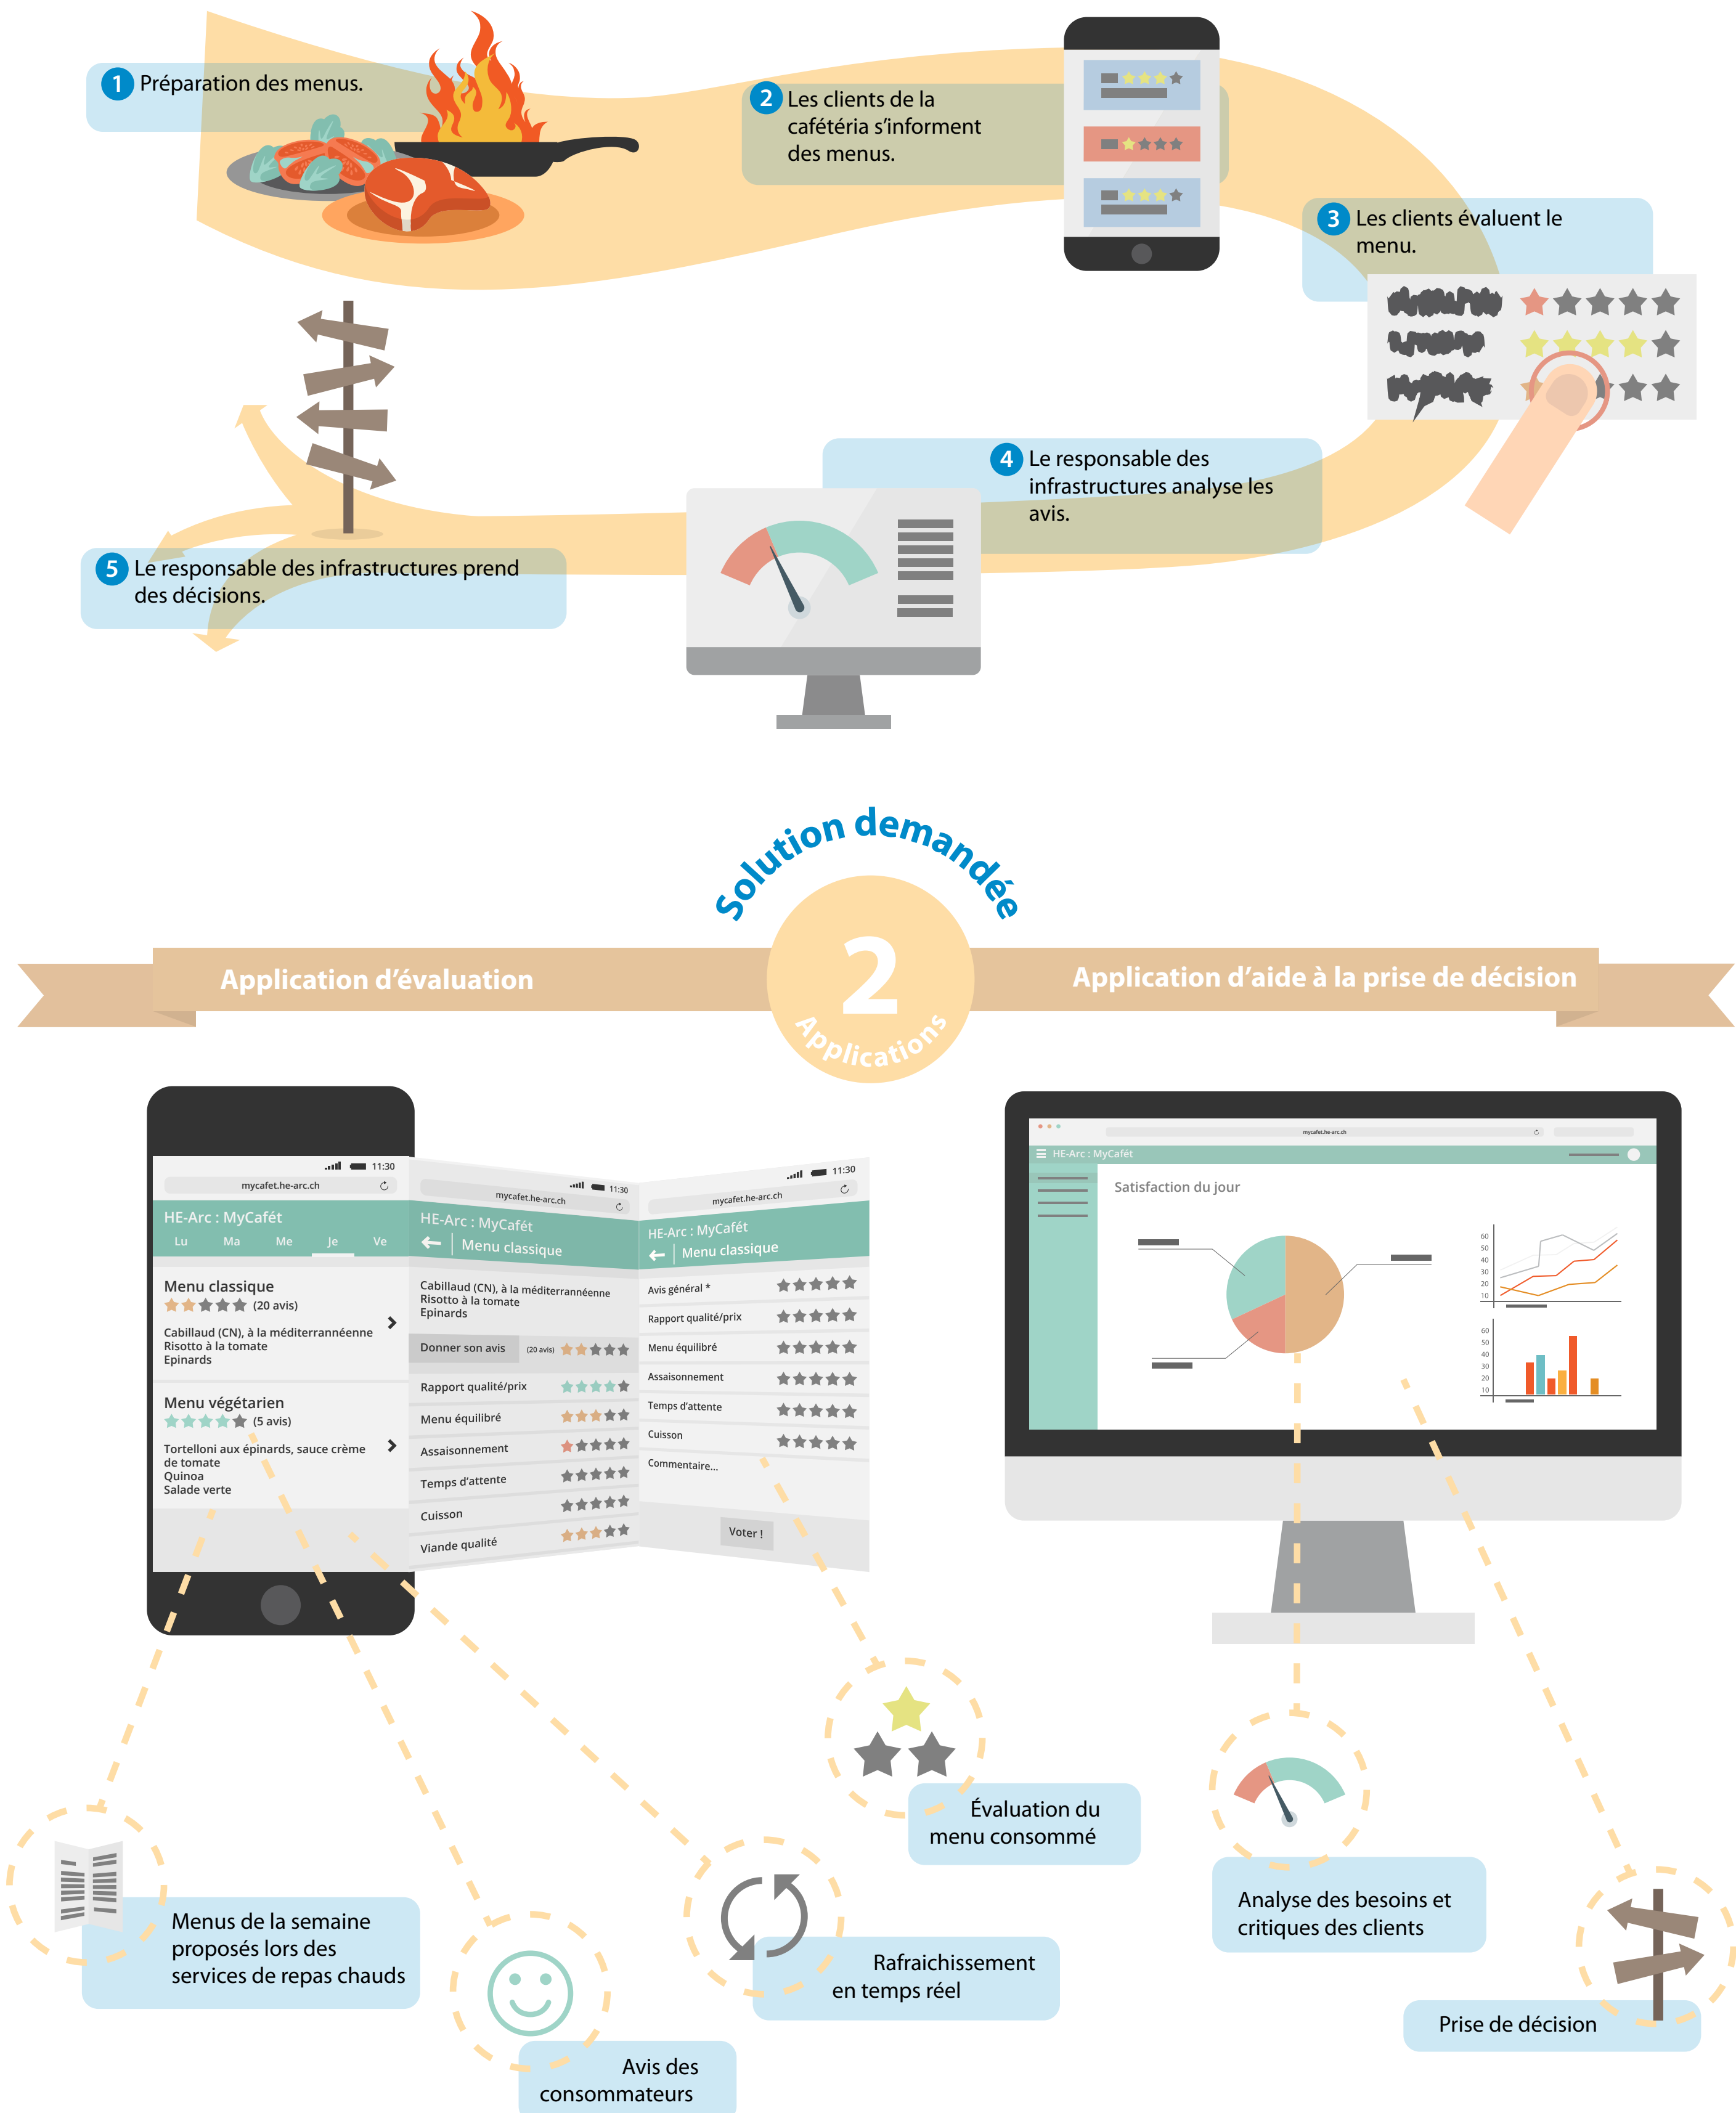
1 Préparation des menus.

2 Les clients de la cafétéria s'informent des menus.

3 Les clients évaluent le menu.

4 Le responsable des infrastructures analyse les avis.

5 Le responsable des infrastructures prend des décisions.

Solution demandée

2 Applications

Application d'évaluation

Application d'aide à la prise de décision

11:30
mycafet.he-arc.ch
HE-Arc : MyCafét
Lu Ma Me Je Ve

Menu classique
(20 avis)
Cabillaud (CN), à la méditerrannéenne
Risotto à la tomate
Epinards

Menu végétarien
(5 avis)
Tortelloni aux épinards, sauce crème de tomate
Quinoa
Salade verte

11:30
mycafet.he-arc.ch
HE-Arc : MyCafét
Menu classique
Cabillaud (CN), à la méditerrannéenne
Risotto à la tomate
Epinards
Donner son avis (20 avis)
Rapport qualité/prix
Menu équilibré
Assaisonnement
Temps d'attente
Cuisson
Viande qualité

11:30
mycafet.he-arc.ch
HE-Arc : MyCafét
Menu classique
Avis général *
Rapport qualité/prix
Menu équilibré
Assaisonnement
Temps d'attente
Cuisson
Commentaire...
Voter !

mycafet.he-arc.ch
HE-Arc : MyCafét
Satisfaction du jour
60
50
40
30
20
10
60
50
40
30
20
10

Menus de la semaine proposés lors des services de repas chauds

Avis des consommateurs

Rafraichissement en temps réel

Évaluation du menu consommé

Analyse des besoins et critiques des clients

Prise de décision